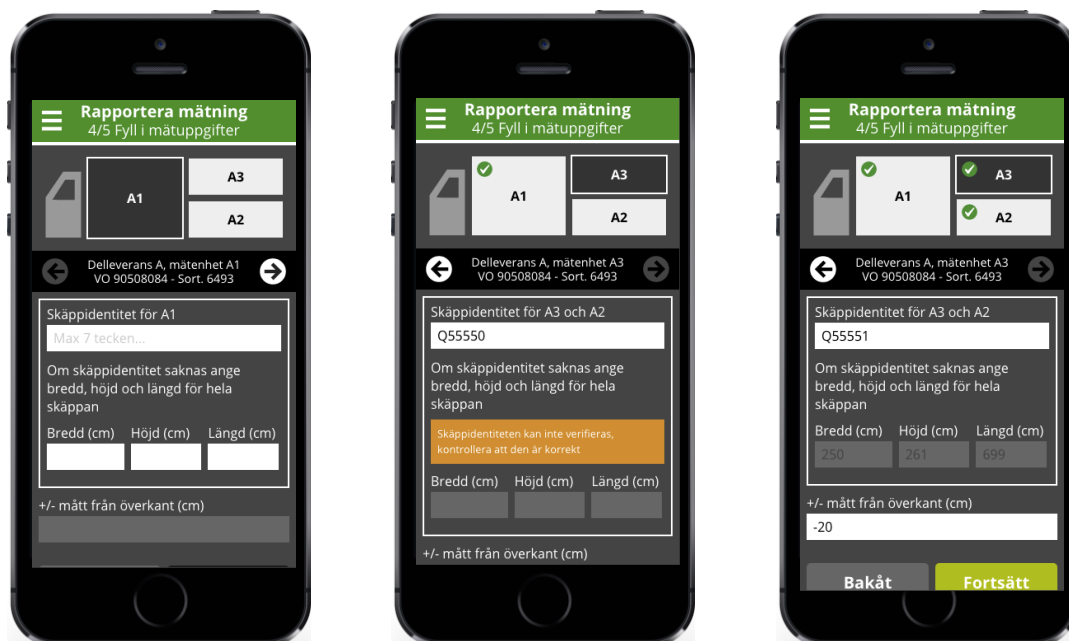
Rapportera mätning
4/5 Fyll i mätuppgifter

A1
A3
A2

Delleverans A, mätenhet A1
VO 90508084 - Sort. 6493

Skäppidentitet för A1
Max 7 tecken...
Om skäppidentitet saknas ange bredd, höjd och längd för hela skäppan
Bredd (cm) Höjd (cm) Längd (cm)

+/- mått från överkant (cm)

Rapportera mätning
4/5 Fyll i mätuppgifter

A1
A3
A2

Delleverans A, mätenhet A3
VO 90508084 - Sort. 6493

Skäppidentitet för A3 och A2
Q55550
Om skäppidentitet saknas ange bredd, höjd och längd för hela skäppan
Skäppidentiteten kan inte verifieras, kontrollera att den är korrekt
Bredd (cm) Höjd (cm) Längd (cm)

+/- mått från överkant (cm)

Rapportera mätning
4/5 Fyll i mätuppgifter

A1
A3
A2

Delleverans A, mätenhet A3
VO 90508084 - Sort. 6493

Skäppidentitet för A3 och A2
Q55551
Om skäppidentitet saknas ange bredd, höjd och längd för hela skäppan
Bredd (cm) Höjd (cm) Längd (cm)
250 261 699

+/- mått från överkant (cm)
-20

Bakåt
Fortsätt